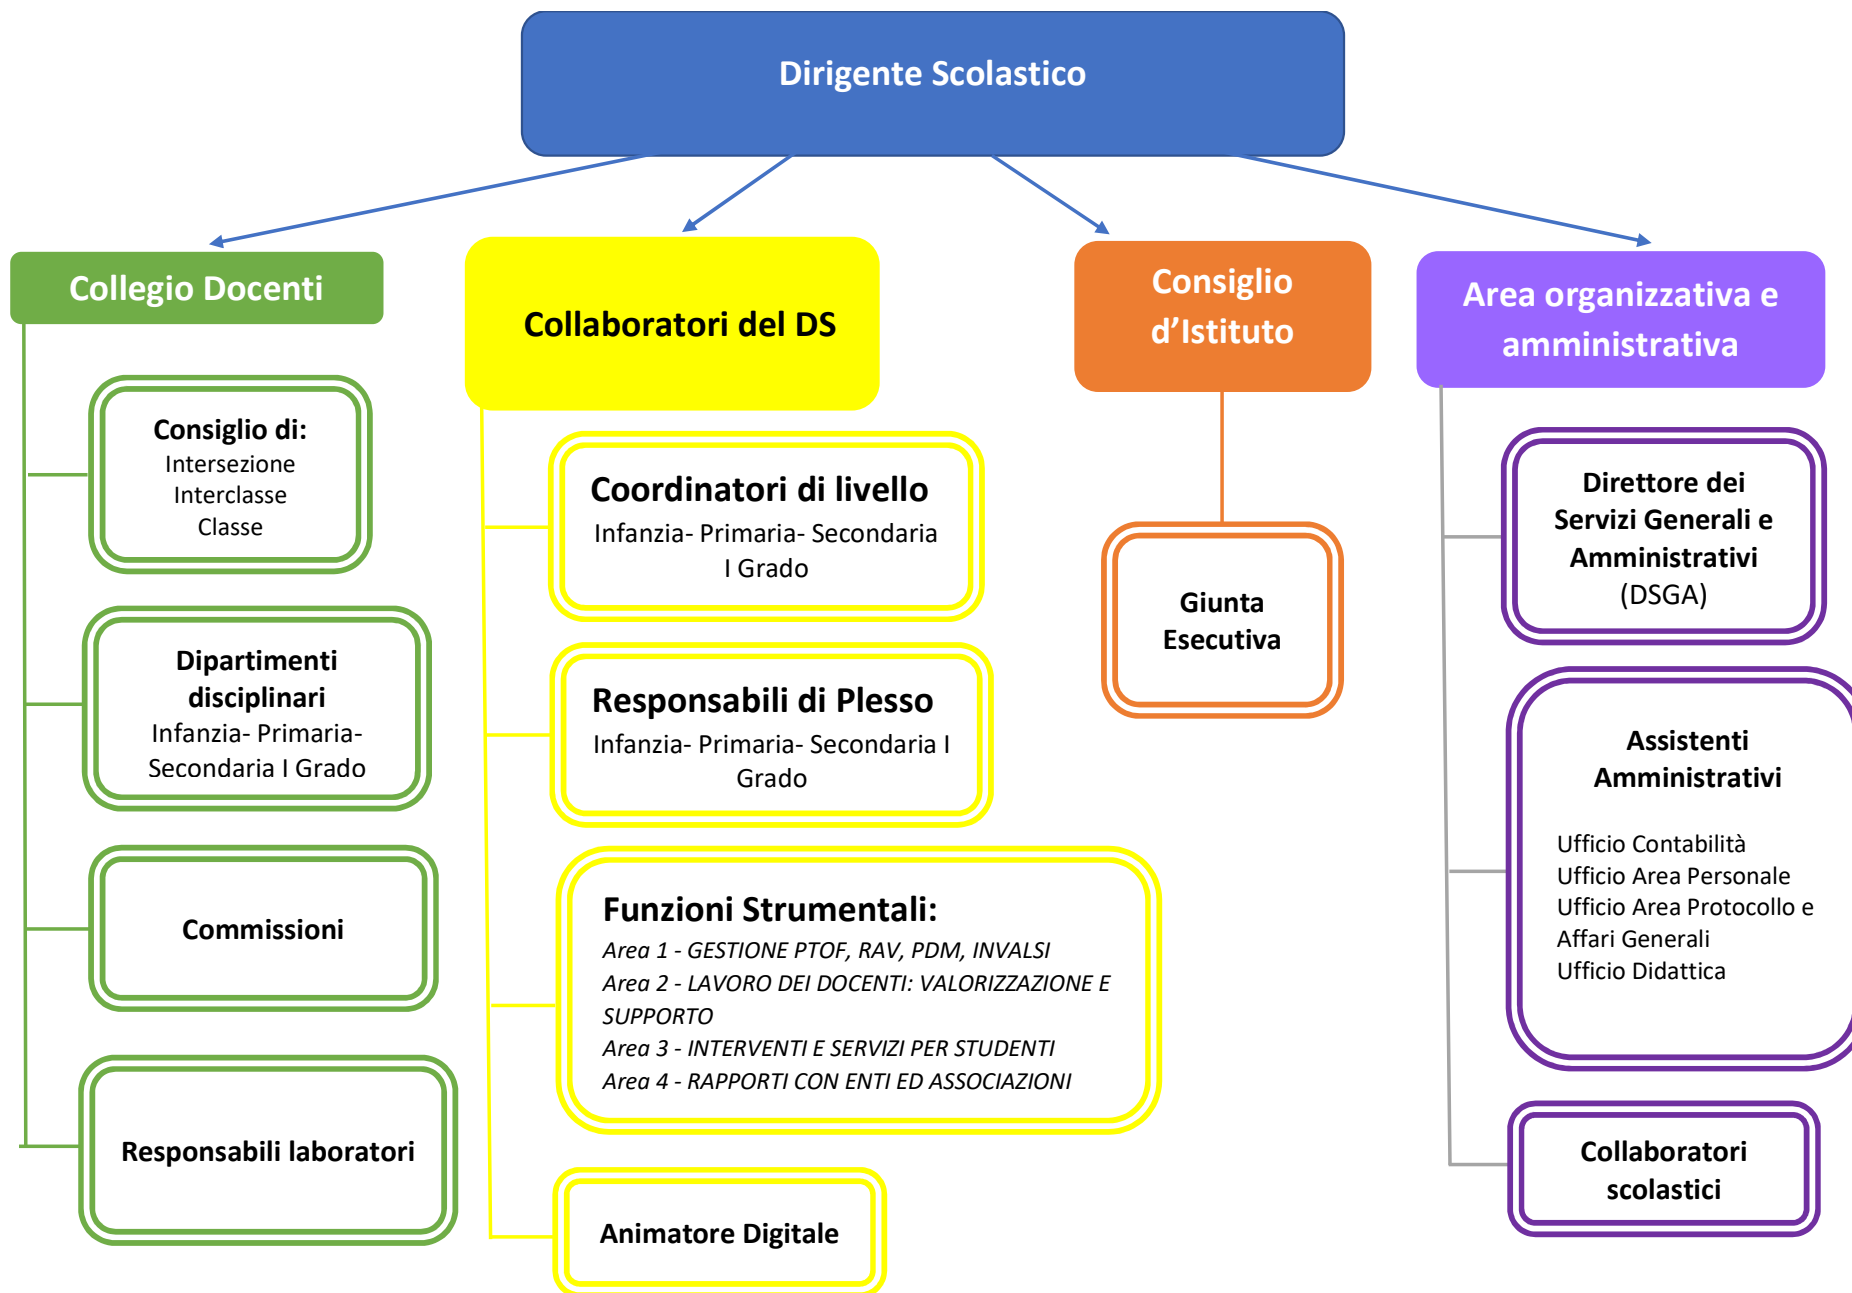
Dirigente Scolastico

Collegio Docenti

Consiglio di:
Intersezione
Interclasse
Classe

Dipartimenti disciplinari
Infanzia- Primaria- Secondaria I Grado

Commissioni

Responsabili laboratori

Collaboratori del DS

Coordinatori di livello
Infanzia- Primaria- Secondaria I Grado

Responsabili di Plesso
Infanzia- Primaria- Secondaria I Grado

Funzioni Strumentali:
*Area 1 - GESTIONE PTOF, RAV, PDM, INVALSI*
*Area 2 - LAVORO DEI DOCENTI: VALORIZZAZIONE E SUPPORTO*
*Area 3 - INTERVENTI E SERVIZI PER STUDENTI*
*Area 4 - RAPPORTI CON ENTI ED ASSOCIAZIONI*

Animatore Digitale

Consiglio d'Istituto

Giunta Esecutiva

Area organizzativa e amministrativa

Direttore dei Servizi Generali e Amministrativi
(DSGA)

Assistenti Amministrativi

Ufficio Contabilità
Ufficio Area Personale
Ufficio Area Protocollo e Affari Generali
Ufficio Didattica

Collaboratori scolastici